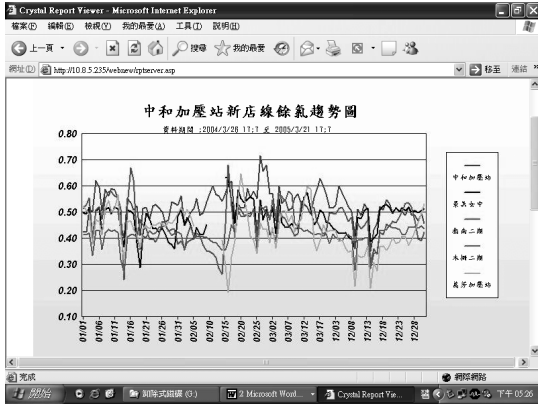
Crystal Report Viewer - Microsoft Internet Explorer

檔案(F) 編輯(E) 檢視(V) 我的最愛(A) 工具(T) 說明(H)

上一頁 搜尋 我的最愛

網址(D) http://10.8.5.235/webnew/rptserver.asp 移至 連結

中和加壓站新店線餘氯趨勢圖

資料期間 :2004/3/26 17:7 至 2005/3/21 17:7

0.80
0.70
0.60
0.50
0.40
0.30
0.20
0.10

01/01 01/06 01/11 01/16 01/21 01/26 01/31 02/05 02/10 02/15 02/20 02/25 03/02 03/07 03/12 03/17 12/03 12/08 12/13 12/18 12/23 12/28

中和加壓站
景美女中
南華二路
木柵二路
萬芳加壓站

完成 網際網路

開始 卸除式磁碟 (G:) 2 Microsoft Word... Crystal Report Vie... 下午 05:26